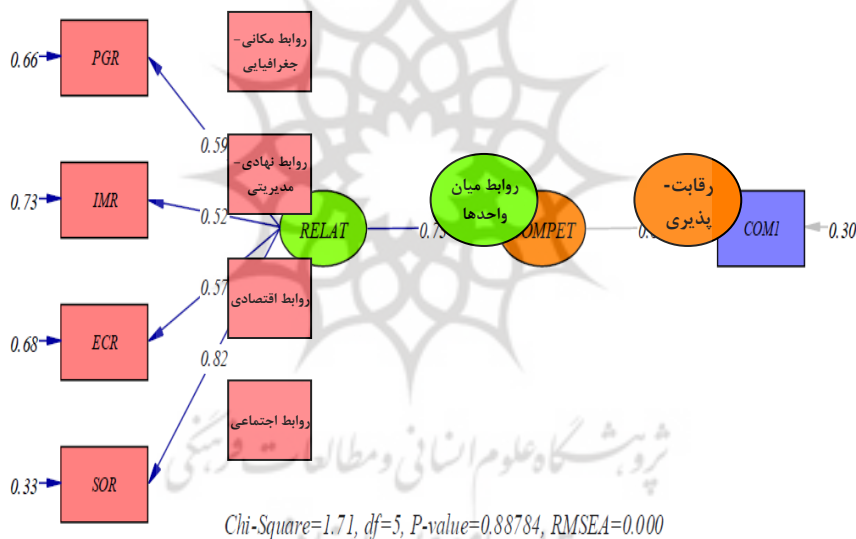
0.66 PGR
روابط مکانی-جغرافیایی
0.59
روابط نهادی-مدیریتی
0.73 IMR
0.52
RELAT
0.7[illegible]
روابط میان واحدها
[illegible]OMPET
0.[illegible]
رقابت-پذیری
COM1
0.30
0.57
روابط اقتصادی
0.68 ECR
0.82
روابط اجتماعی
0.33 SOR
پژوهشگاه علوم انسانی و مطالعات فرهنگی
Chi-Square=1.71, df=5, P-value=0.88784, RMSEA=0.000